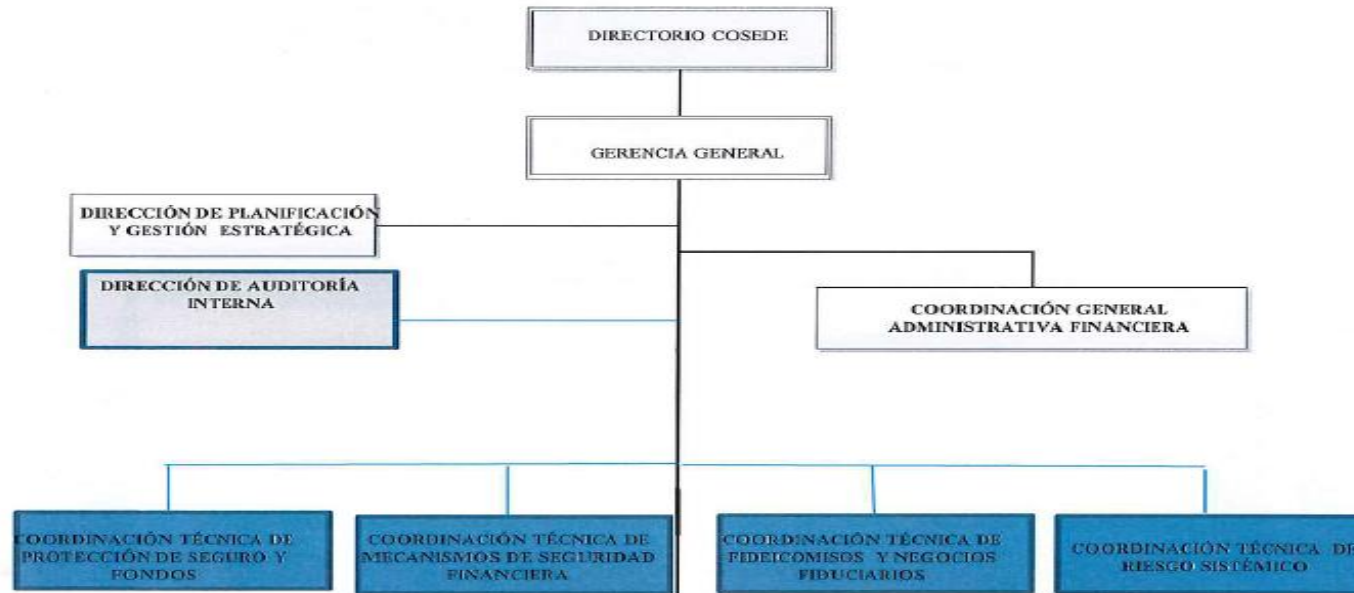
DIRECTORIO COSEDE

GERENCIA GENERAL

DIRECCIÓN DE PLANIFICACIÓN Y GESTIÓN ESTRATÉGICA

DIRECCIÓN DE AUDITORÍA INTERNA

COORDINACIÓN GENERAL ADMINISTRATIVA FINANCIERA

COORDINACIÓN TÉCNICA DE PROTECCIÓN DE SEGURO Y FONDOS

COORDINACIÓN TÉCNICA DE MECANISMOS DE SEGURIDAD FINANCIERA

COORDINACIÓN TÉCNICA DE FIDEICOMISOS Y NEGOCIOS FIDUCIARIOS

COORDINACIÓN TÉCNICA DE RIESGO SISTÉMICO